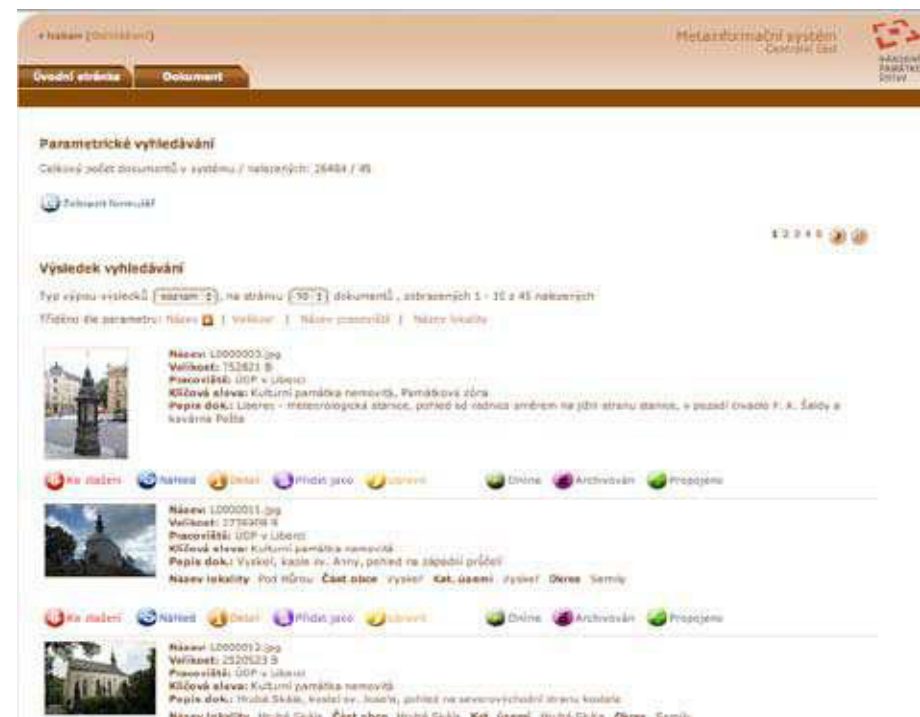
• Nahoru [Odhlásit]

Metainformační systém
Centrální část

NÁRODNÍ PAMÁTKOVÝ ÚSTAV

Úvodní stránka | Dokument

Parametrické vyhledávání

Celkový počet dokumentů v systému / nalezených: 26484 / 45

Zobrazit formulář

1 2 3 4 5

Výsledek vyhledávání

Typ výpisu výsledků [seznam], na stránku [10] dokumentů , zobrazených 1 - 10 z 45 nalezených

Tříděno dle parametru: Název | Velikost | Název pracoviště | Název lokality

Název: L0000003.jpg
Velikost: 752821 B
Pracoviště: ÚOP v Liberci
Klíčová slova: Kulturní památka nemovitá, Památková zóna
Popis dok.: Liberec - meteorologická stanice, pohled od radnice směrem na jižní stranu stanice, v pozadí divadlo F. X. Šaldy a kavárna Pošta

Ke stažení | Náhled | Detail | Přidat jako | Upravit | Online | Archivován | Propojeno

Název: L0000011.jpg
Velikost: 2756908 B
Pracoviště: ÚOP v Liberci
Klíčová slova: Kulturní památka nemovitá
Popis dok.: Vyskeř, kaple sv. Anny, pohled na západní průčelí
Název lokality Pod Horou Část obce Vyskeř Kat. území Vyskeř Okres Semily

Ke stažení | Náhled | Detail | Přidat jako | Upravit | Online | Archivován | Propojeno

Název: L0000012.jpg
Velikost: 2520523 B
Pracoviště: ÚOP v Liberci
Klíčová slova: Kulturní památka nemovitá
Popis dok.: Hrubá Skála, kostel sv. Josefa, pohled na severovýchodní stranu kostela
Název lokality Hrubá Skála Část obce Hrubá Skála Kat. území Hrubá Skála Okres Semily